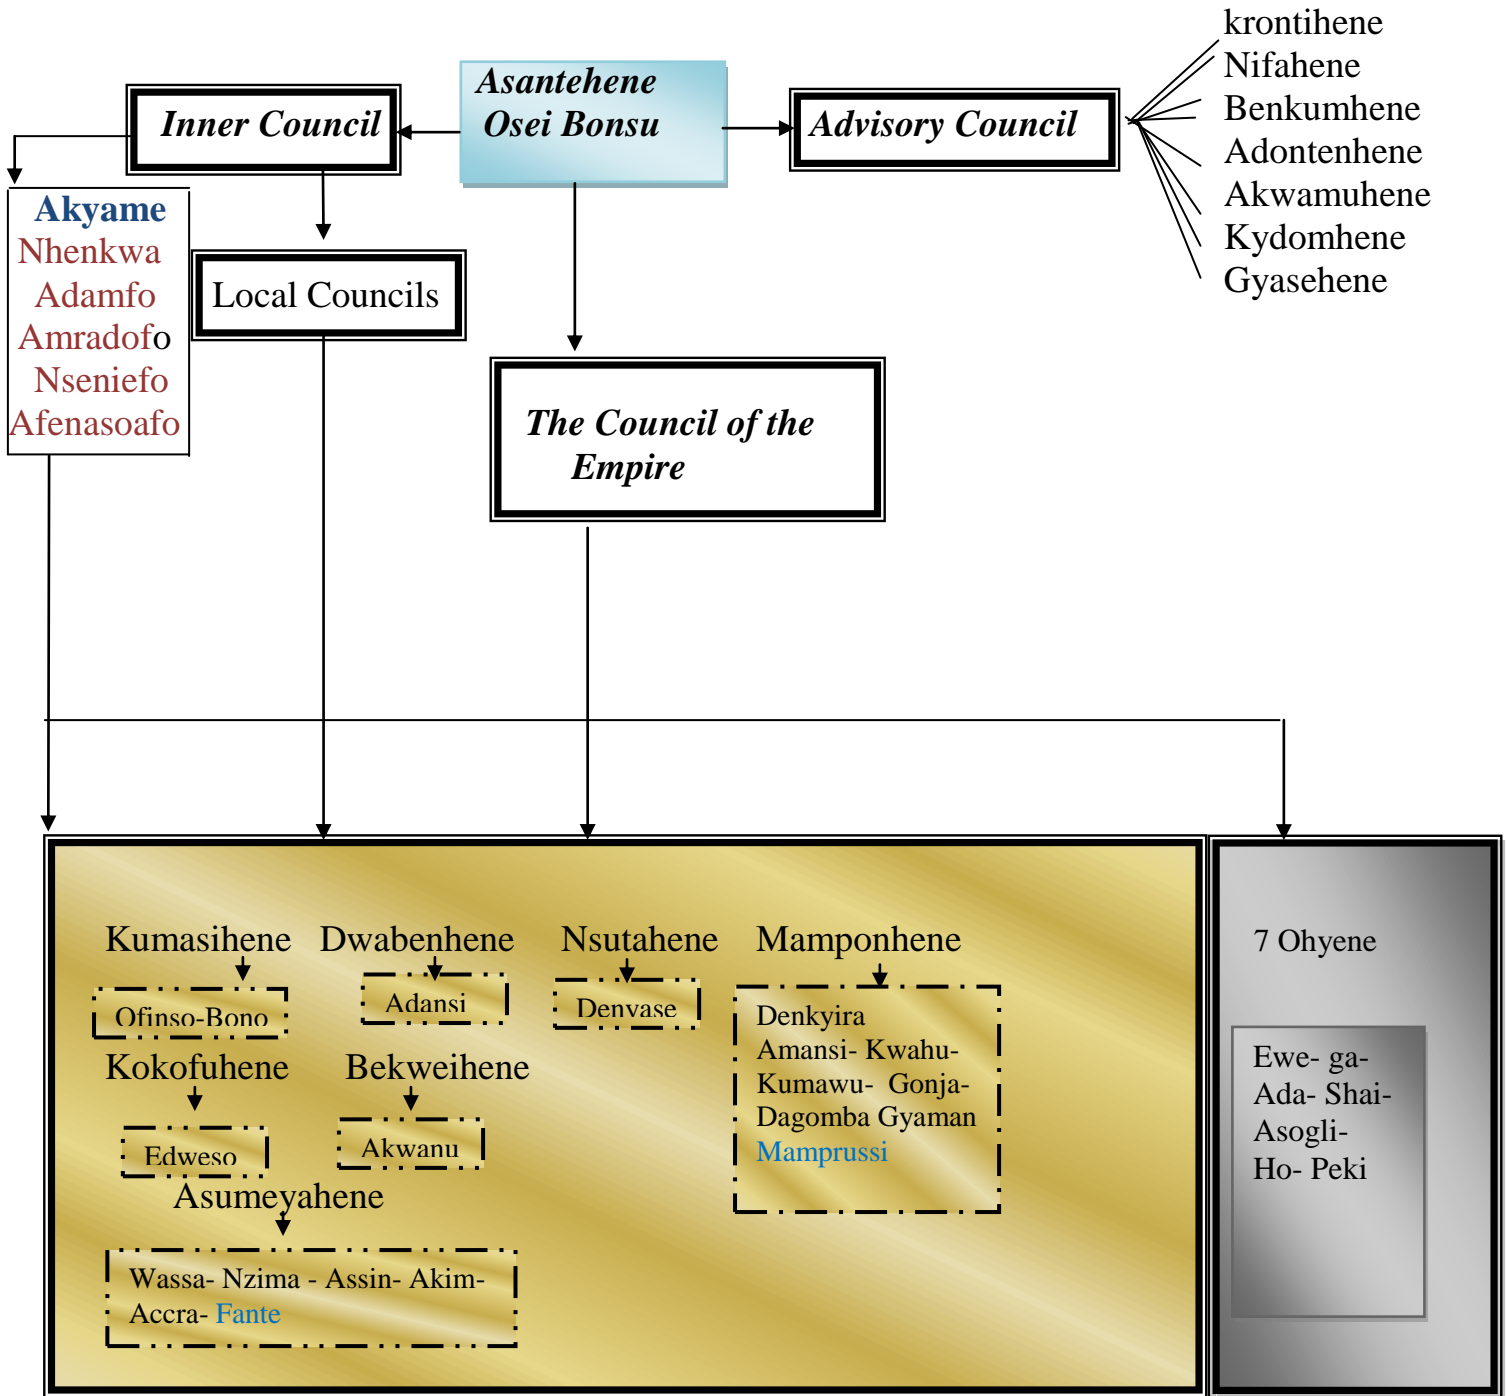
Asantehene Osei Bonsu

Inner Council

Advisory Council

krontihene
Nifahene
Benkumhene
Adontenhene
Akwamuhene
Kydomhene
Gyasehene

Akyame
Nhenkwa
Adamfo
Amradofo
Nseniefo
Afenasoafo

Local Councils

The Council of the Empire

Kumasihene
Ofinso-Bono

Dwabenhene
Adansi

Nsutahene
Denvase

Mamponhene
Denkyira Amansi- Kwahu- Kumawu- Gonja- Dagomba Gyaman Mamprussi

Kokofuhene
Edweso

Bekweihene
Akwanu

Asumeyahene
Wassa- Nzima - Assin- Akim- Accra- Fante

7 Ohyene

Ewe- ga- Ada- Shai- Asogli- Ho- Peki